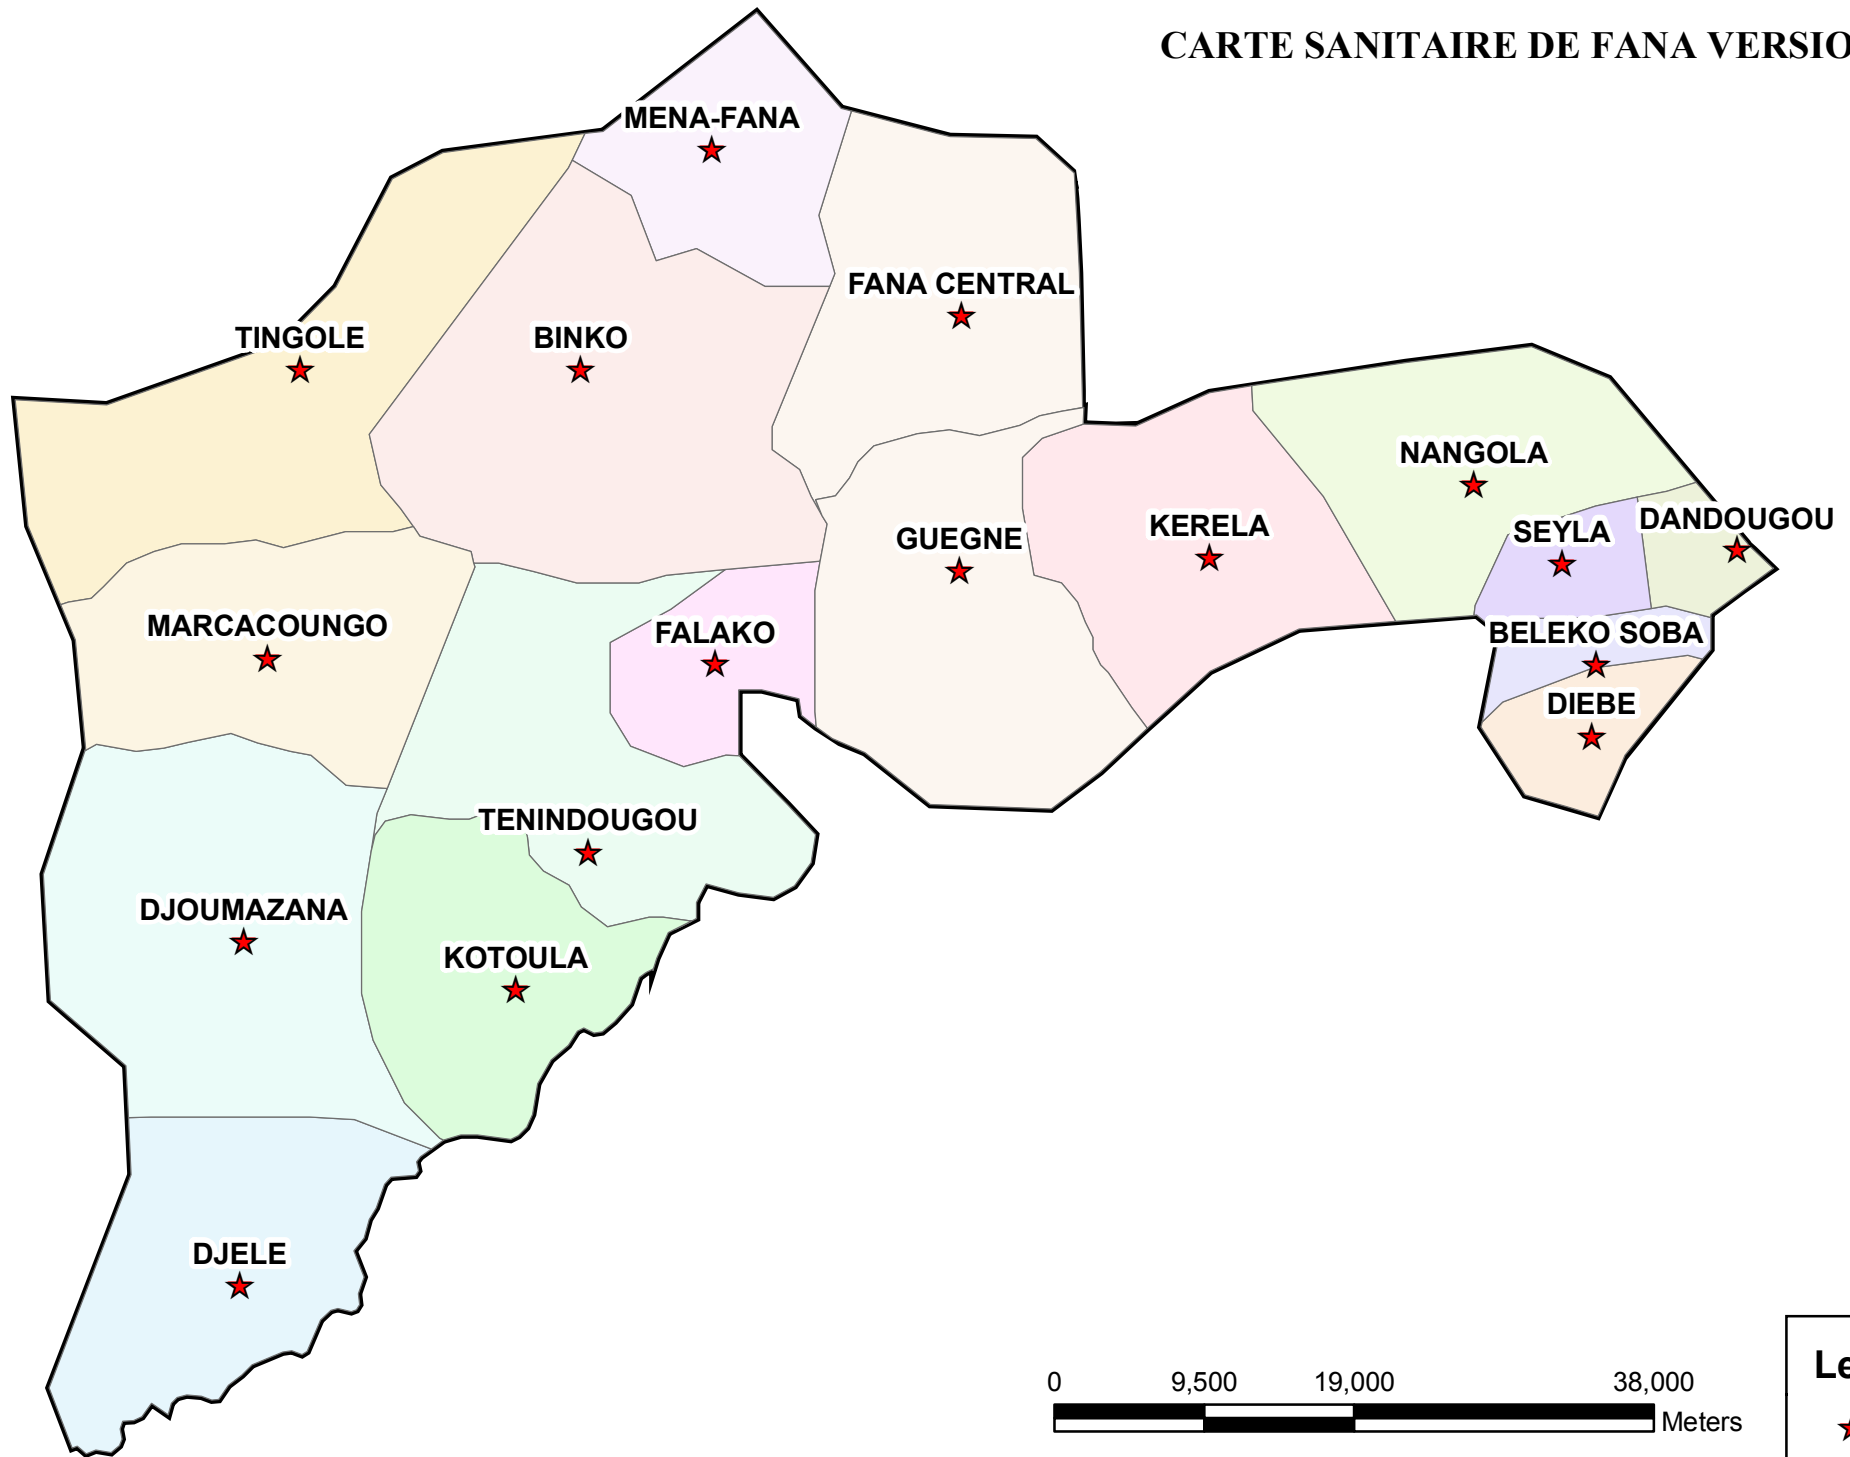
CARTE SANITAIRE DE FANA VERSIO

MENA-FANA

FANA CENTRAL

TINGOLE

BINKO

NANGOLA

GUEGNE

KERELA

SEYLA

DANDOUGOU

MARCACOUNGO

FALAKO

BELEKO SOBA

DIEBE

TENINDOUGOU

DJOUMAZANA

KOTOULA

DJELE

0 9,500 19,000 38,000
Meters

Le